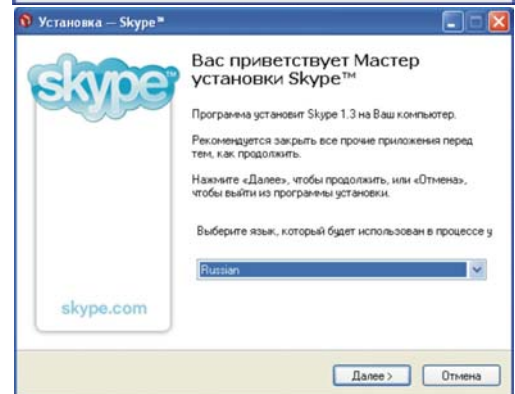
Установка — Skype™

skype

Вас приветствует Мастер установки Skype™

Программа установит Skype 1.3 на Ваш компьютер.

Рекомендуется закрыть все прочие приложения перед тем, как продолжить.

Нажмите «Далее», чтобы продолжить, или «Отмена», чтобы выйти из программы установки.

Выберите язык, который будет использован в процессе у

Russian

skype.com

Далее >

Отмена